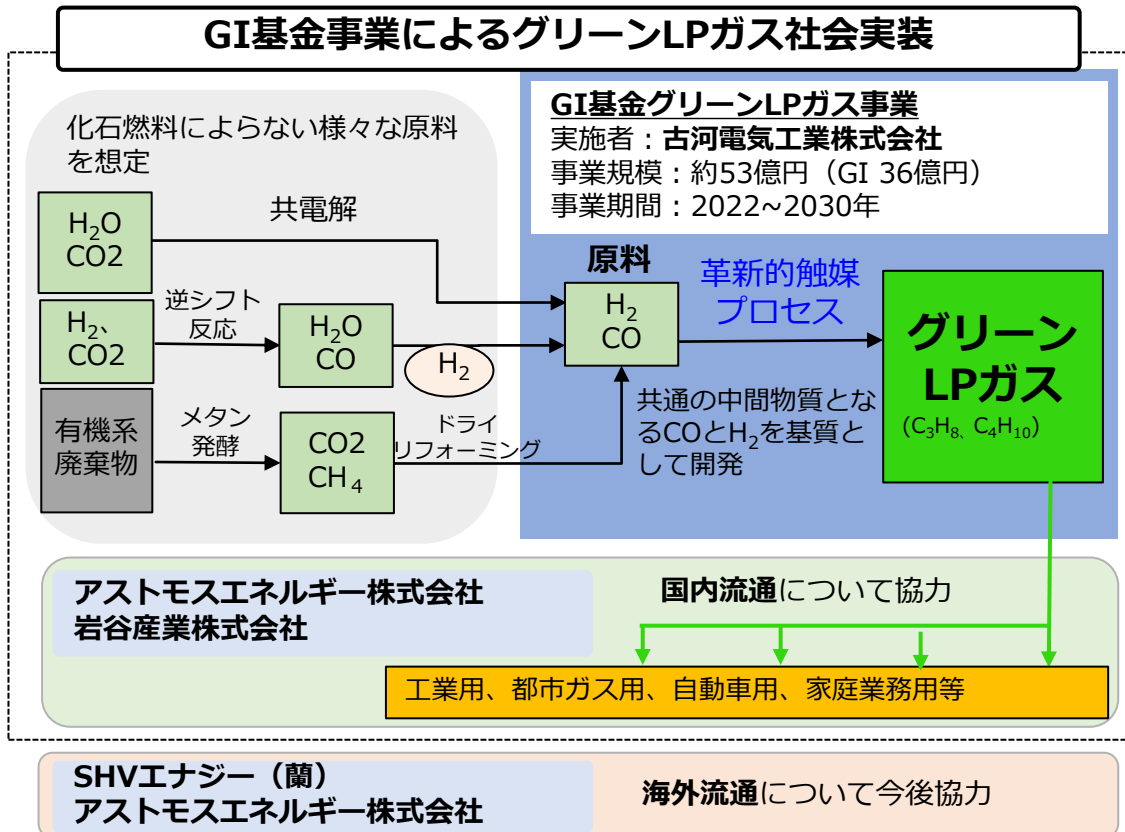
GI基金事業によるグリーンLPガス社会実装

化石燃料によらない様々な原料を想定

$H_2O$
CO2

共電解

$H_2$、
CO2

逆シフト反応

$H_2O$
CO

$H_2$

有機系廃棄物

メタン発酵

CO2
$CH_4$

ドライリフォーミング

GI基金グリーンLPガス事業
実施者：古河電気工業株式会社
事業規模：約53億円（GI 36億円）
事業期間：2022~2030年

原料
$H_2$
CO

革新的触媒プロセス

共通の中間物質となるCOと$H_2$を基質として開発

グリーンLPガス
($C_3H_8$、$C_4H_{10}$)

アストモスエネルギー株式会社
岩谷産業株式会社

国内流通について協力

工業用、都市ガス用、自動車用、家庭業務用等

SHVエナジー（蘭）
アストモスエネルギー株式会社

海外流通について今後協力